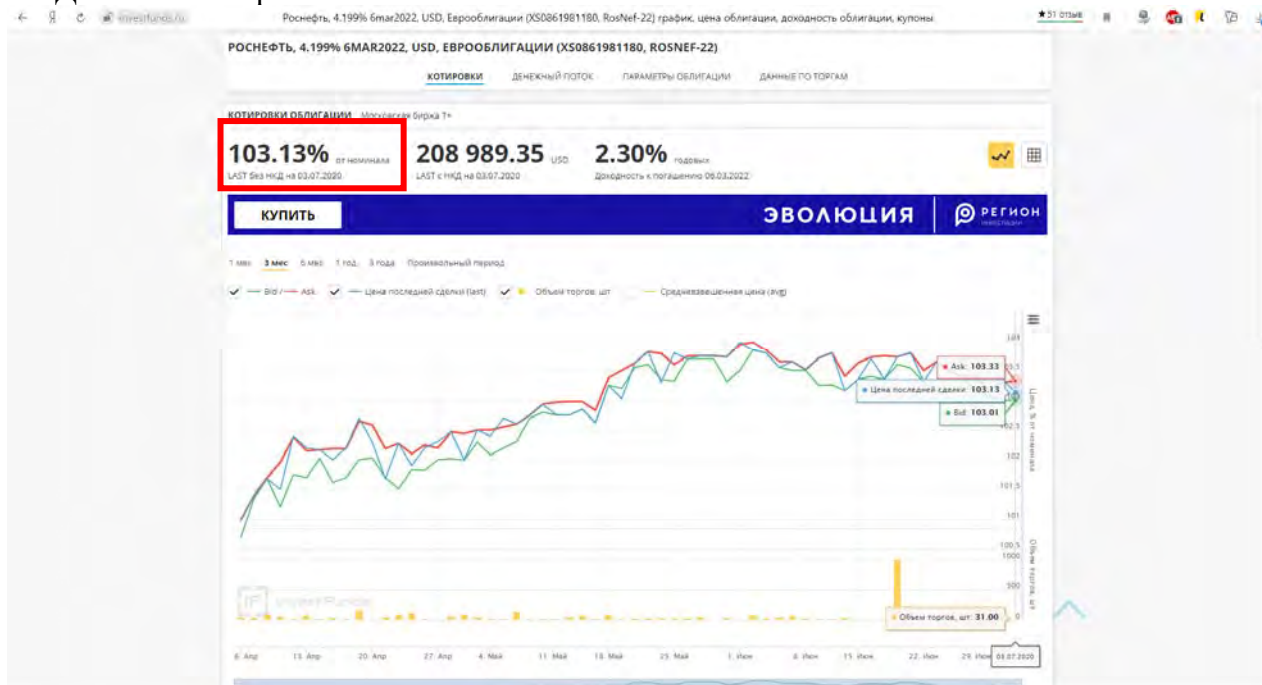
investfunds.ru Роснефть, 4.199% 6mar2022, USD, Еврооблигации (XS0861981180, RosNef-22) график, цена облигации, доходность облигации, купоны ★51 отзыв

РОСНЕФТЬ, 4.199% 6MAR2022, USD, ЕВРООБЛИГАЦИИ (XS0861981180, ROSNEF-22)

КОТИРОВКИ ДЕНЕЖНЫЙ ПОТОК ПАРАМЕТРЫ ОБЛИГАЦИИ ДАННЫЕ ПО ТОРГАМ

КОТИРОВКИ ОБЛИГАЦИИ Московская биржа T+

103.13% от номинала
LAST без НКД на 03.07.2020

208 989.35 USD
LAST с НКД на 03.07.2020

2.30% годовых
Доходность к погашению 06.03.2022

КУПИТЬ ЭВОЛЮЦИЯ РЕГИОН

1 мес 3 мес 6 мес 1 год 3 года Произвольный период

Bid / Ask Цена последней сделки (last) Объем торгов, шт Средневзвешенная цена (avg)

Ask: 103.33
Цена последней сделки: 103.13
Bid: 103.01

103
102.5
102
101.5
101
100.5
1000
500
0

Цена, % от номинала
Объем торгов, шт

Объем торгов, шт: 31.00

6. Апр 13. Апр 20. Апр 27. Апр 4. Май 11. Май 18. Май 25. Май 1. Июн 8. Июн 15. Июн 22. Июн 29. Июн 03.07.2020